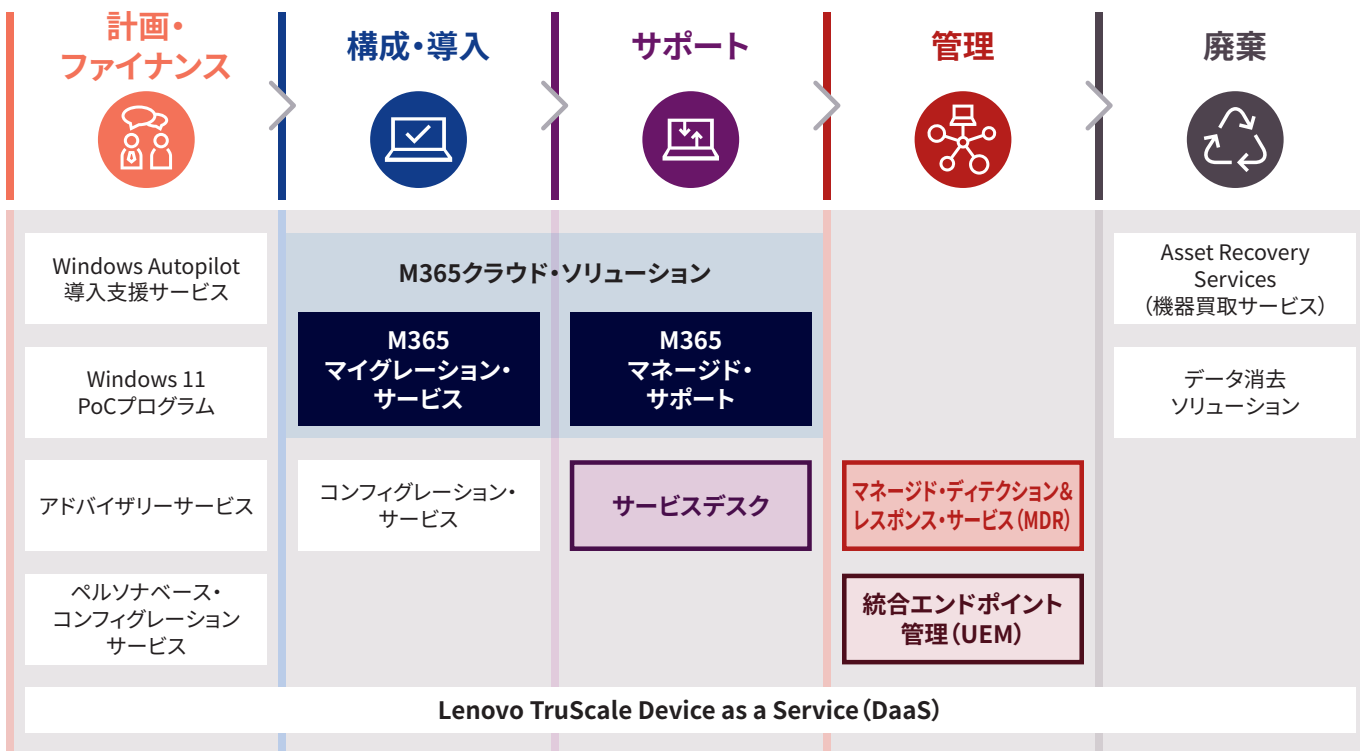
計画・ファイナンス

構成・導入

サポート

管理

廃棄

Windows Autopilot 導入支援サービス

Windows 11 PoCプログラム

アドバイザリーサービス

ペルソナベース・コンフィグレーションサービス

M365クラウド・ソリューション

M365 マイグレーション・サービス

M365 マネージド・サポート

コンフィグレーション・サービス

サービスデスク

マネージド・ディテクション&レスポンス・サービス(MDR)

統合エンドポイント管理(UEM)

Asset Recovery Services (機器買取サービス)

データ消去ソリューション

Lenovo TruScale Device as a Service(DaaS)